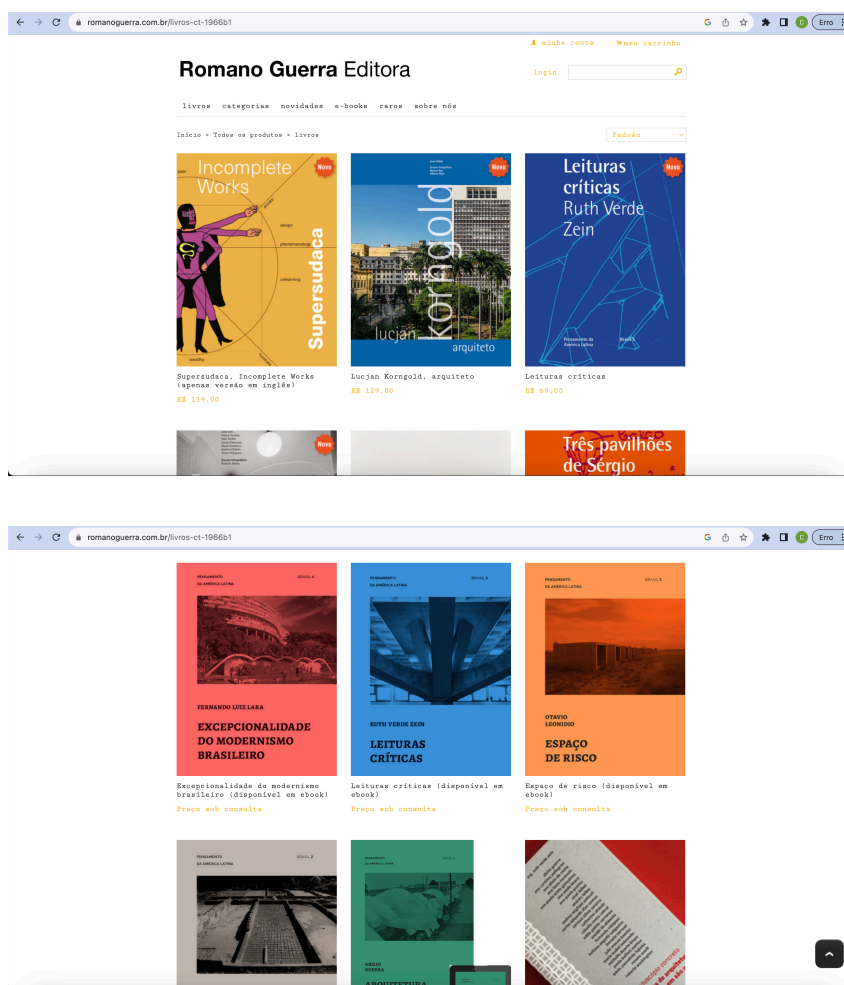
romanoguerra.com.br/livros-ct-1966b1

Erro

minha conta meu carrinho

Romano Guerra Editora

login

livros categorias novidades e-books raros sobre nós

Início » Todos os produtos » livros

Padrão

Incomplete Works
Novo
Supersudaca

lucjan korngold arquiteto
Novo

Leituras críticas Ruth Verde Zein
Novo
Pensamento da América Latina
Brasil 3

Supersudaca. Incomplete Works (apenas versão em inglês)
R$ 139,00

Lucjan Korngold, arquiteto
R$ 129,00

Leituras críticas
R$ 69,00

Novo

Três pavilhões de Sérgio

romanoguerra.com.br/livros-ct-1966b1

Erro

PENSAMENTO DA AMÉRICA LATINA
BRASIL 4
FERNANDO LUIZ LARA
EXCEPCIONALIDADE DO MODERNISMO BRASILEIRO

PENSAMENTO DA AMÉRICA LATINA
BRASIL 3
RUTH VERDE ZEIN
LEITURAS CRÍTICAS

PENSAMENTO DA AMÉRICA LATINA
BRASIL 1
OTAVIO LEONIDIO
ESPAÇO DE RISCO

Excepcionalidade do modernismo brasileiro (disponível em ebook)
Preço sob consulta

Leituras críticas (disponível em ebook)
Preço sob consulta

Espaço de risco (disponível em ebook)
Preço sob consulta

PENSAMENTO DA AMÉRICA LATINA
BRASIL 2

PENSAMENTO DA AMÉRICA LATINA
BRASIL 5
ABILIO GUERRA
ARQUITETURA